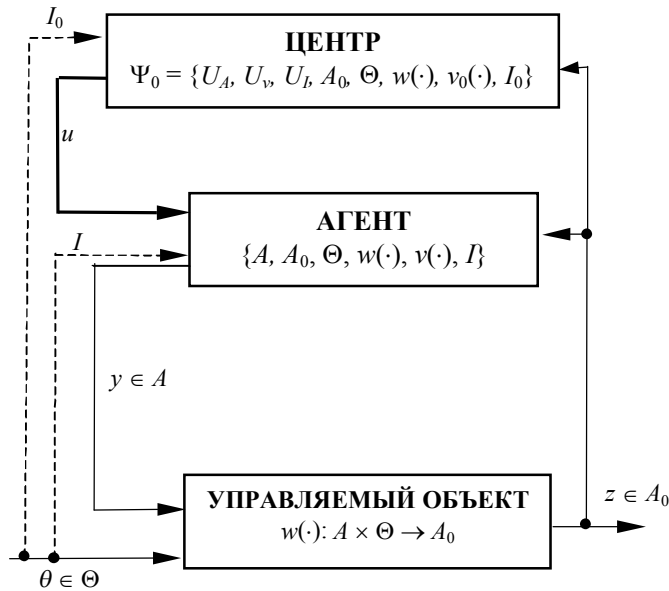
$I_0$

**ЦЕНТР**

$\Psi_0 = \{U_A, U_v, U_I, A_0, \Theta, w(\cdot), v_0(\cdot), I_0\}$

$u$

**АГЕНТ**

$\{A, A_0, \Theta, w(\cdot), v(\cdot), I\}$

$I$

$y \in A$

**УПРАВЛЯЕМЫЙ ОБЪЕКТ**

$w(\cdot): A \times \Theta \to A_0$

$z \in A_0$

$\theta \in \Theta$